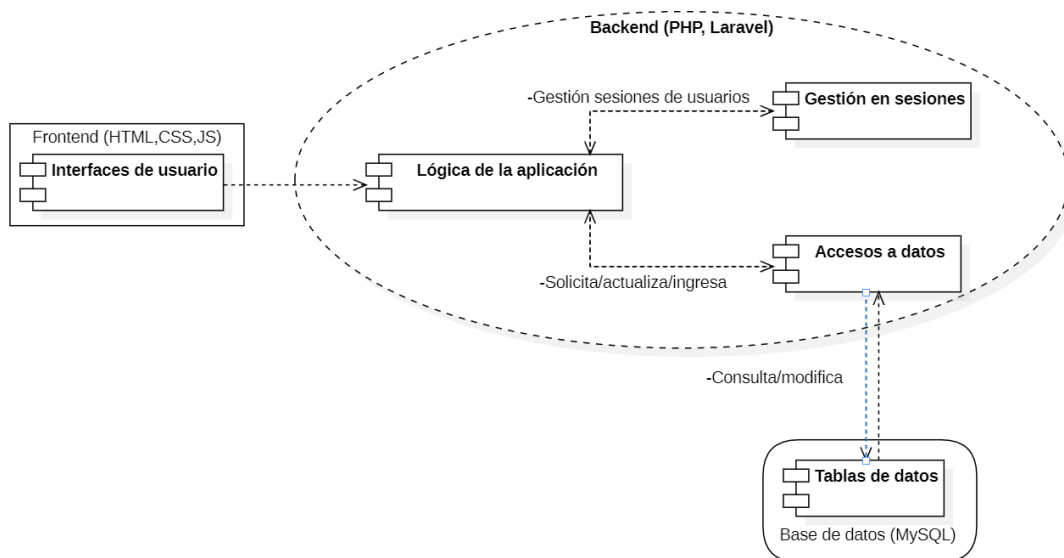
Backend (PHP, Laravel)

-Gestión sesiones de usuarios

Gestión en sesiones

Frontend (HTML,CSS,JS)

Interfaces de usuario

Lógica de la aplicación

Accesos a datos

-Solicita/actualiza/ingresa

-Consulta/modifica

Tablas de datos

Base de datos (MySQL)